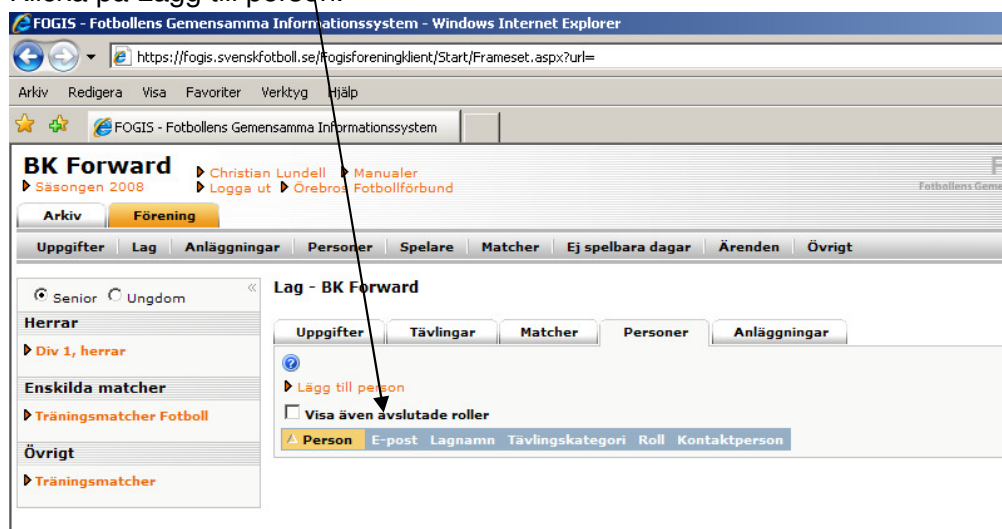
Klicka på Lägg till person.

FOGIS - Fotbollens Gemensamma Informationssystem - Windows Internet Explorer

https://fogis.svenskfotboll.se/Fogisforeningklient/Start/Frameset.aspx?url=

Arkiv Redigera Visa Favoriter Verktyg Hjälp

FOGIS - Fotbollens Gemensamma Informationssystem

BK Forward
Säsongen 2008
Christian Lundell Manualer
Logga ut Örebros Fotbollförbund

F
Fotbollens Geme

Arkiv Förening

Uppgifter | Lag | Anläggningar | Personer | Spelare | Matcher | Ej spelbara dagar | Ärenden | Övrigt

Senior Ungdom

Herrar
Div 1, herrar

Enskilda matcher
Träningsmatcher Fotboll

Övrigt
Träningsmatcher

Lag - BK Forward

Uppgifter | Tävlingar | Matcher | Personer | Anläggningar

Lägg till person

Visa även avslutade roller

Person | E-post | Lagnamn | Tävlingskategori | Roll | Kontaktperson